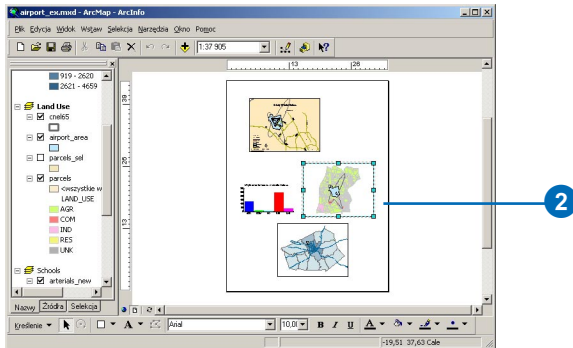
airport_ex.mxd - ArcMap - ArcInfo

Plik Edycja Widok Wstaw Selekcja Narzędzia Okno Pomoc

1:37 905

919 - 2620
2621 - 4659

Land Use
cnel65
airport_area
parcels_sel
parcels
<wszystkie w
LAND_USE
AGR
COM
IND
RES
UNK

Schools
arterials_new

Nazwy Źródła Selekcja

13
28

Kreślenie
Arial
10,00
B I U A

-19,51 37,63 Cale

2